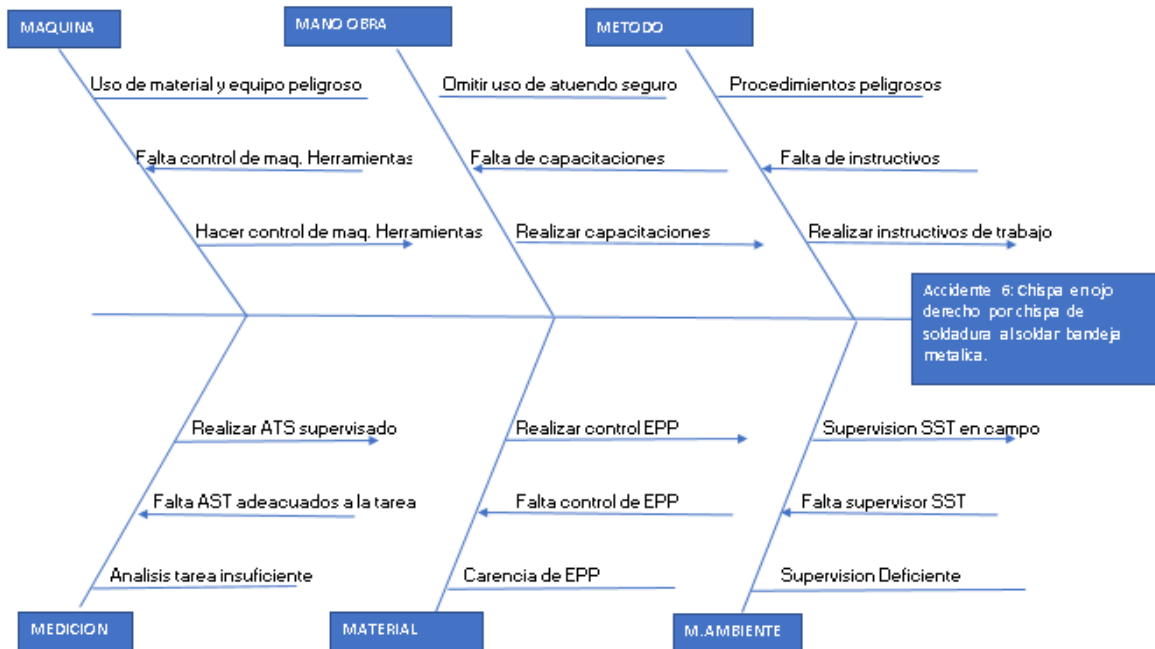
MAQUINA

MANO OBRA

METODO

Uso de material y equipo peligroso

Omitir uso de atuendo seguro

Procedimientos peligrosos

Falta control de maq. Herramientas

Falta de capacitaciones

Falta de instructivos

Hacer control de maq. Herramientas

Realizar capacitaciones

Realizar instructivos de trabajo

Accidente 6: Chispa en ojo derecho por chispa de soldadura al soldar bandeja metalica.

Realizar ATS supervisado

Realizar control EPP

Supervision SST en campo

Falta AST adeacuados a la tarea

Falta control de EPP

Falta supervisor SST

Analisis tarea insuficiente

Carencia de EPP

Supervision Deficiente

MEDICION

MATERIAL

M.AMBIENTE